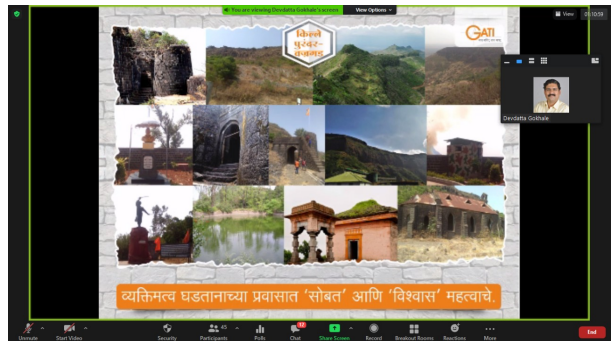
You are viewing Devdatta Gokhale's screen View Options

View 00:10:56

किल्ले पुरंदर-वज्रगड

GATI

Devdatta Gokhale

व्यक्तिमत्व घडतानाच्या प्रवासात 'सोबत' आणि 'विश्वास' महत्वाचे.

Unmute Start Video Security Participants 45 Polls Chat Share Screen Record Breakout Rooms Reactions More End